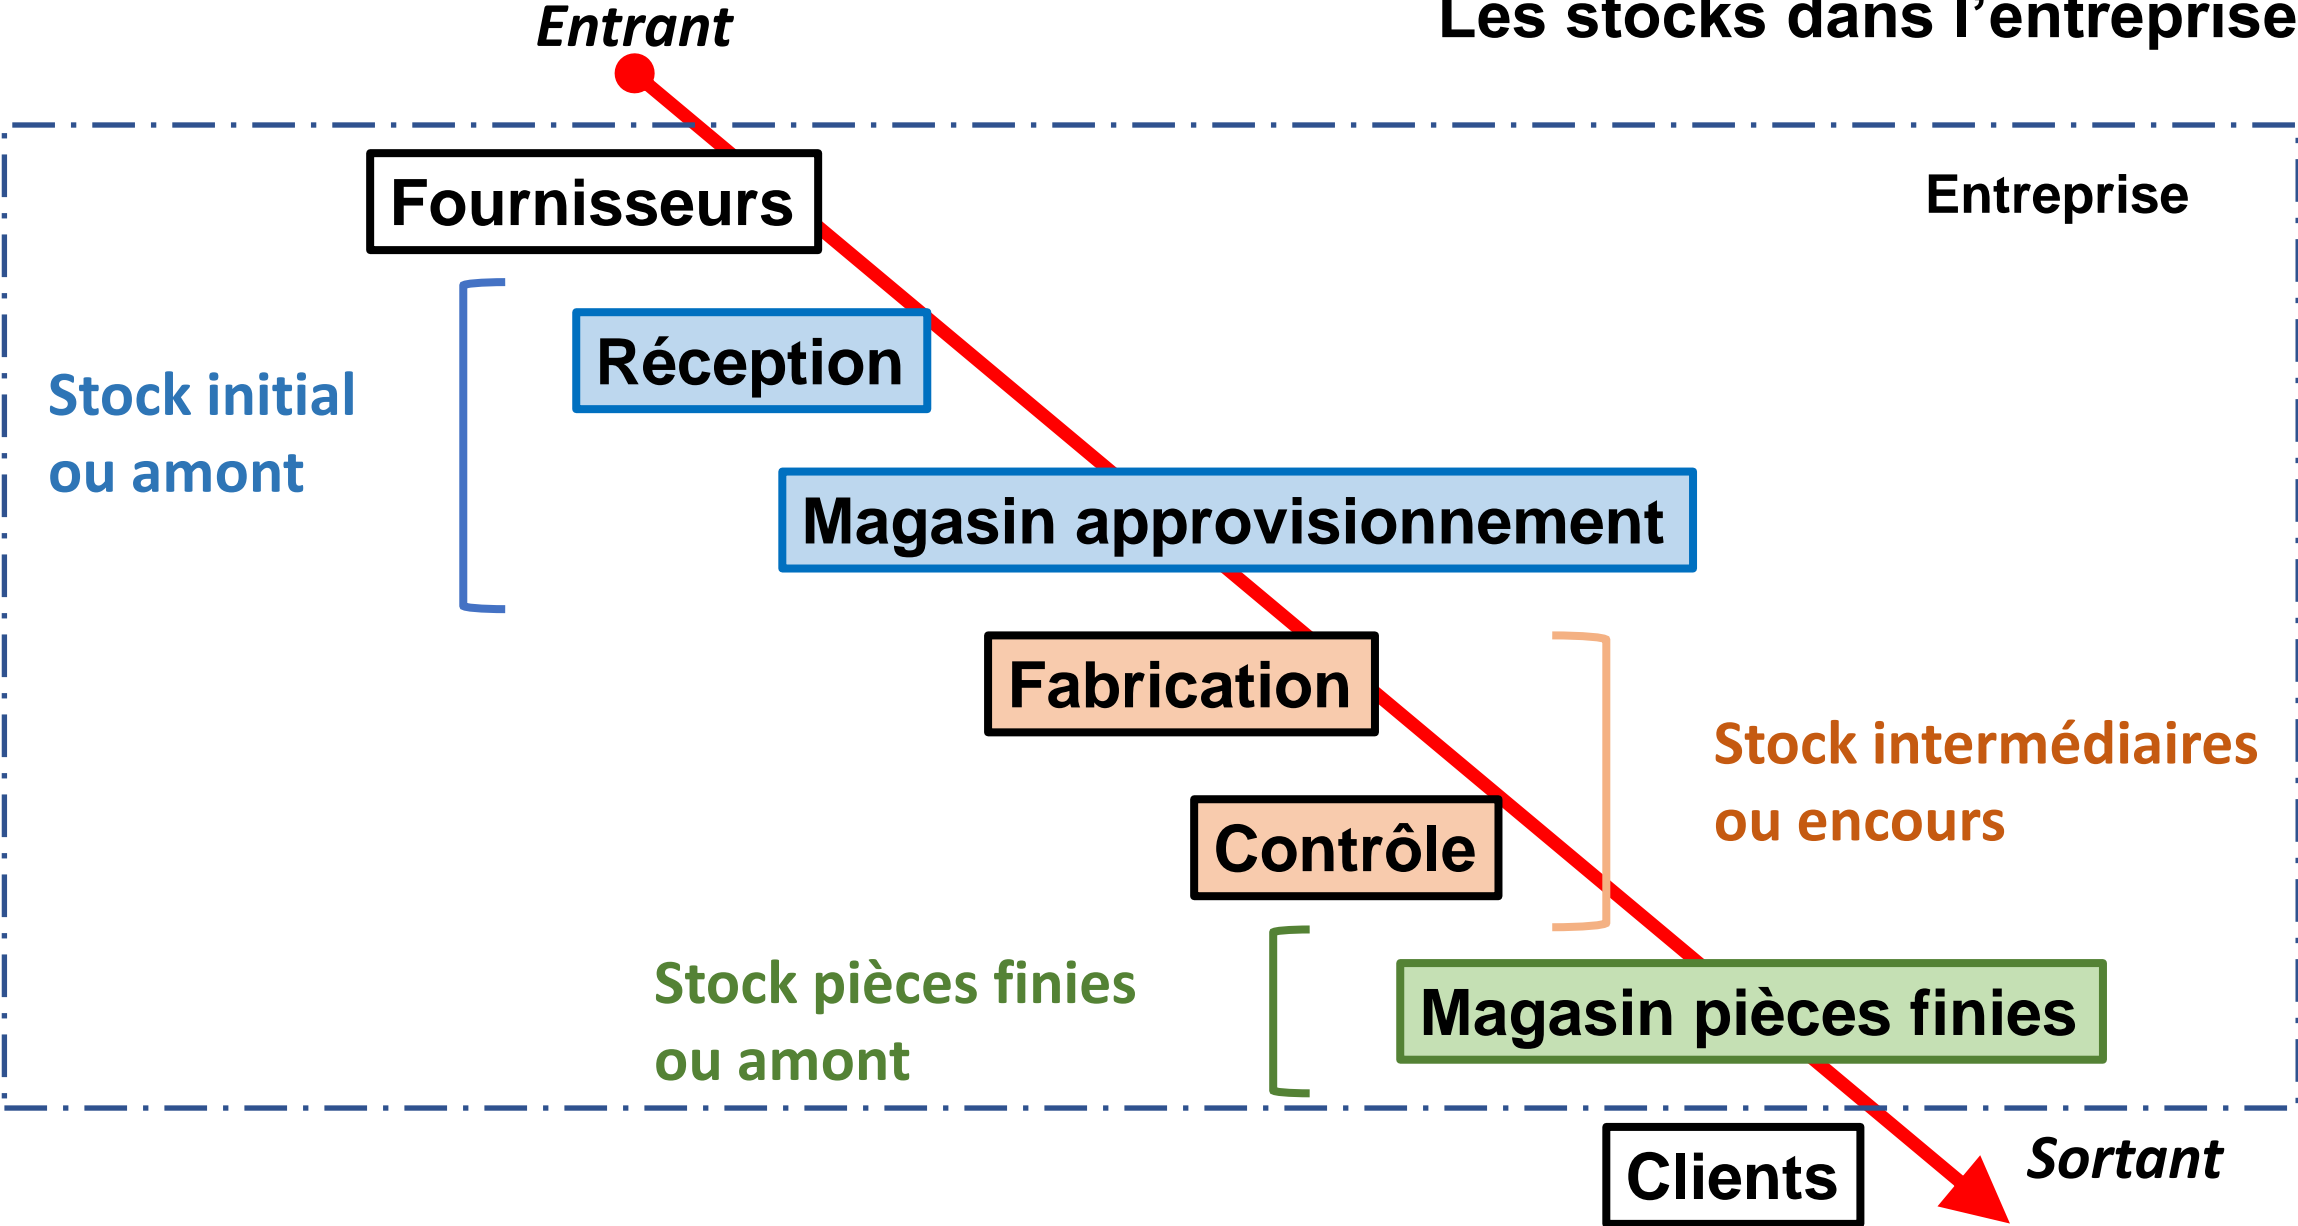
Entrant

Les stocks dans l'entreprise

Fournisseurs

Entreprise

Stock initial ou amont

Réception

Magasin approvisionnement

Fabrication

Stock intermédiaires ou encours

Contrôle

Stock pièces finies ou amont

Magasin pièces finies

Clients

Sortant